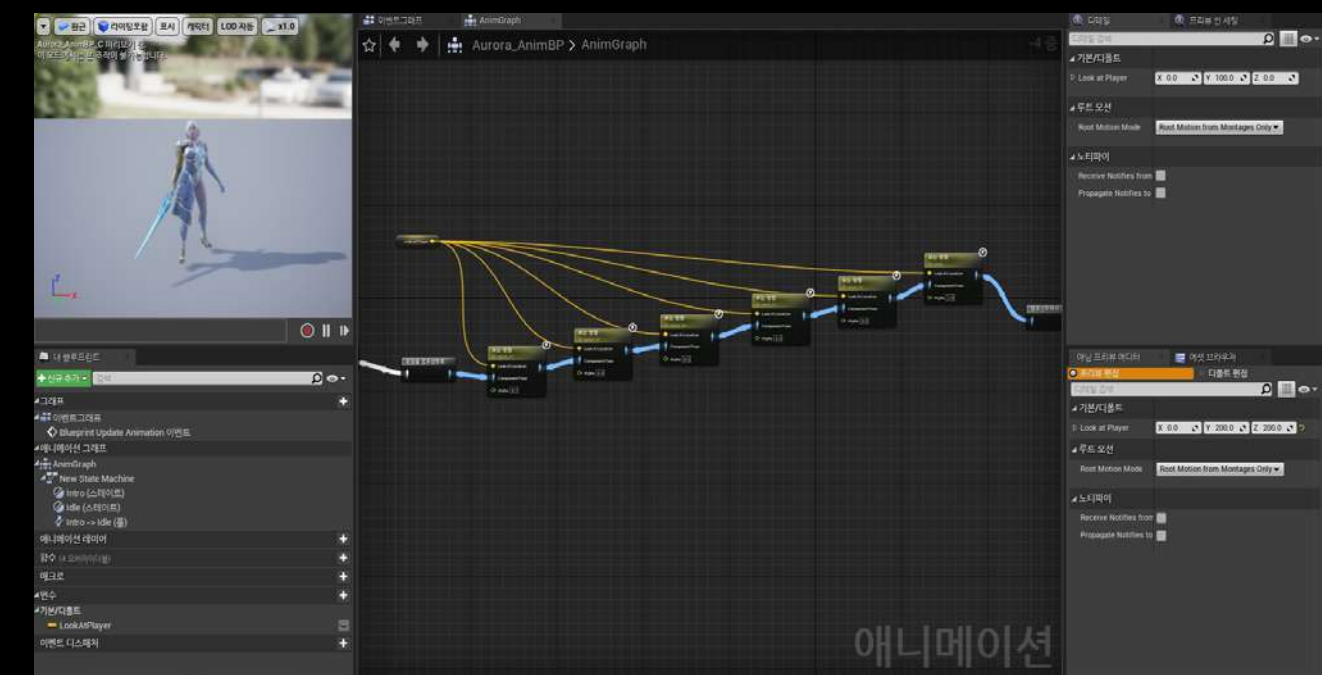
원근 라이팅포함 표시 캐릭터 LOD 자동 x1.0

Aurora_AnimBP_C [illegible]
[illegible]

이벤트 그래프 AnimGraph

Aurora_AnimBP > AnimGraph

디테일 프리뷰 씬 세팅

기본/디폴트
Look at Player X 0.0 Y 100.0 Z 0.0

루트 모션
Root Motion Mode Root Motion from Montages Only

노티파이
Receive Notifies from
Propagate Notifies to

내 블루프린트
+신규 추가 검색

그래프
이벤트그래프
Blueprint Update Animation 이벤트
애니메이션 그래프
AnimGraph
New State Machine
Intro (스테이트)
Idle (스테이트)
Intro -> Idle (룰)
애니메이션 레이어
함수
매크로
변수
기본/디폴트
LookAtPlayer
이벤트 디스패처

애님 프리뷰 에디터 에셋 브라우저
프리뷰 편집 디폴트 편집

기본/디폴트
Look at Player X 0.0 Y 200.0 Z 200.0

루트 모션
Root Motion Mode Root Motion from Montages Only

노티파이
Receive Notifies from
Propagate Notifies to

애니메이션